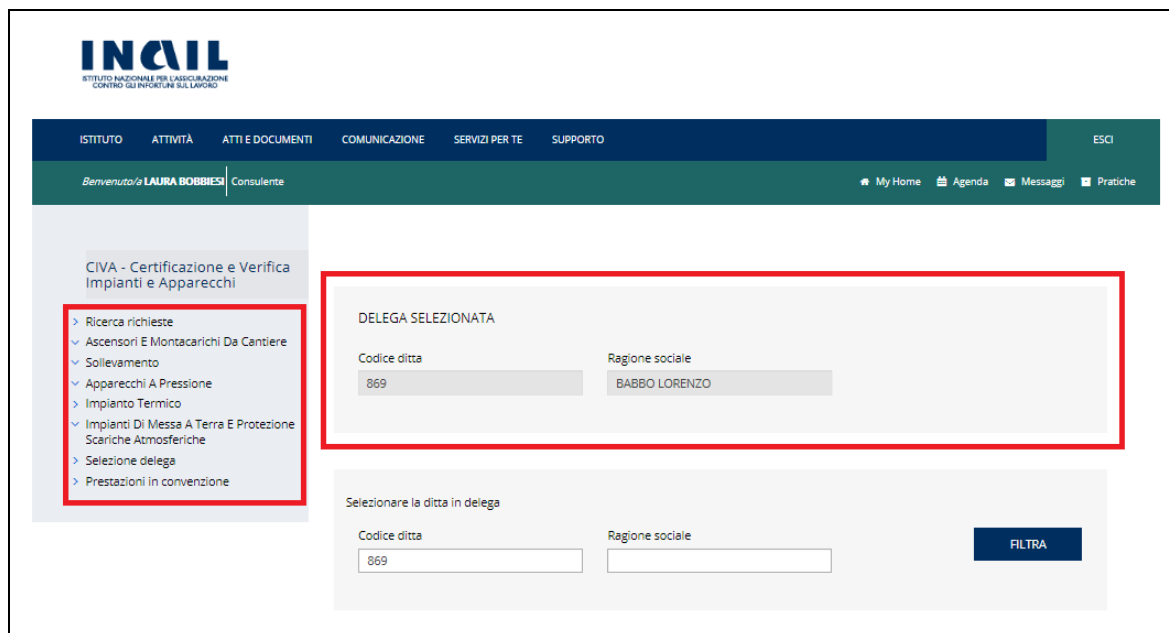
INAIL
ISTITUTO NAZIONALE PER L'ASSICURAZIONE CONTRO GLI INFORTUNI SUL LAVORO

ISTITUTO ATTIVITÀ ATTI E DOCUMENTI COMUNICAZIONE SERVIZI PER TE SUPPORTO ESCI

Benvenuto/a LAURA BOBBIESI | Consulente

My Home Agenda Messaggi Pratiche

CIVA - Certificazione e Verifica Impianti e Apparecchi

Ricerca richieste
Ascensori E Montacarichi Da Cantiere
Sollevamento
Apparecchi A Pressione
Impianto Termico
Impianti Di Messa A Terra E Protezione Scariche Atmosferiche
Selezione delega
Prestazioni in convenzione

DELEGA SELEZIONATA

Codice ditta
869

Ragione sociale
BABBO LORENZO

Selezionare la ditta in delega

Codice ditta
869

Ragione sociale

FILTRA